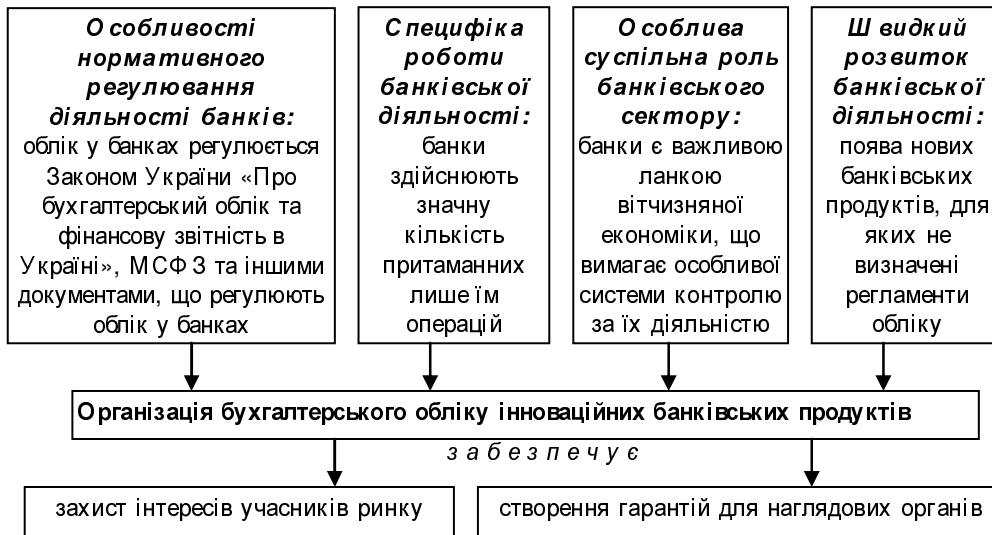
**Особливості нормативного регулювання діяльності банків:** облік у банках регулюється Законом України «Про бухгалтерський облік та фінансову звітність в Україні», МСФЗ та іншими документами, що регулюють облік у банках

**Специфіка роботи банківської діяльності:** банки здійснюють значну кількість притаманних лише їм операцій

**Особлива суспільна роль банківського сектору:** банки є важливою ланкою вітчизняної економіки, що вимагає особливої системи контролю за їх діяльністю

**Швидкий розвиток банківської діяльності:** поява нових банківських продуктів, для яких не визначені регламенти обліку

**Організація бухгалтерського обліку інноваційних банківських продуктів**

забезпечує

захист інтересів учасників ринку

створення гарантій для наглядових органів